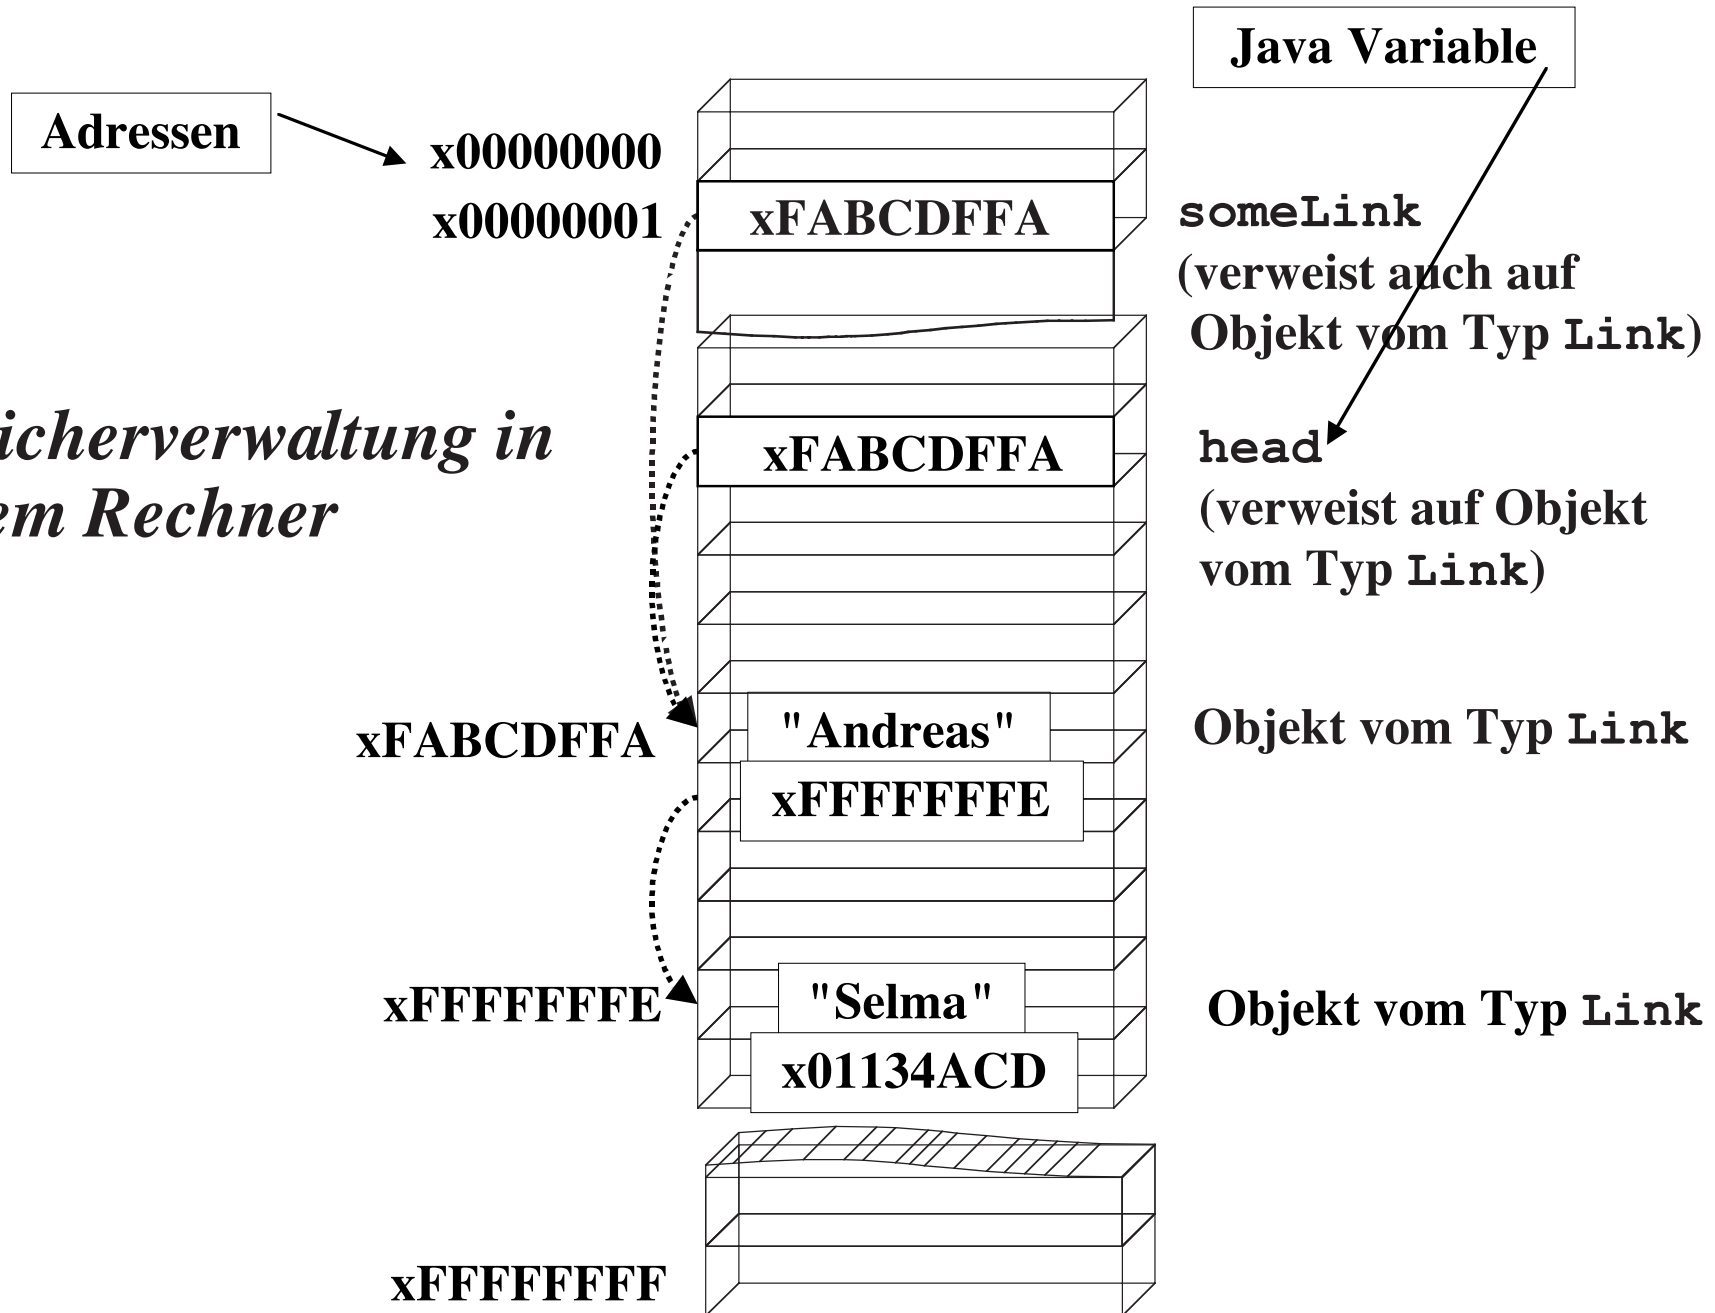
Java Variable

Adressen

x00000000

x00000001

xFABCDFFA

someLink
(verweist auch auf Objekt vom Typ Link)

icherverwaltung in
em Rechner

xFABCDFFA

head
(verweist auf Objekt vom Typ Link)

xFABCDFFA

"Andreas"

xFFFFFFFE

Objekt vom Typ Link

xFFFFFFFE

"Selma"

x01134ACD

Objekt vom Typ Link

xFFFFFFFF